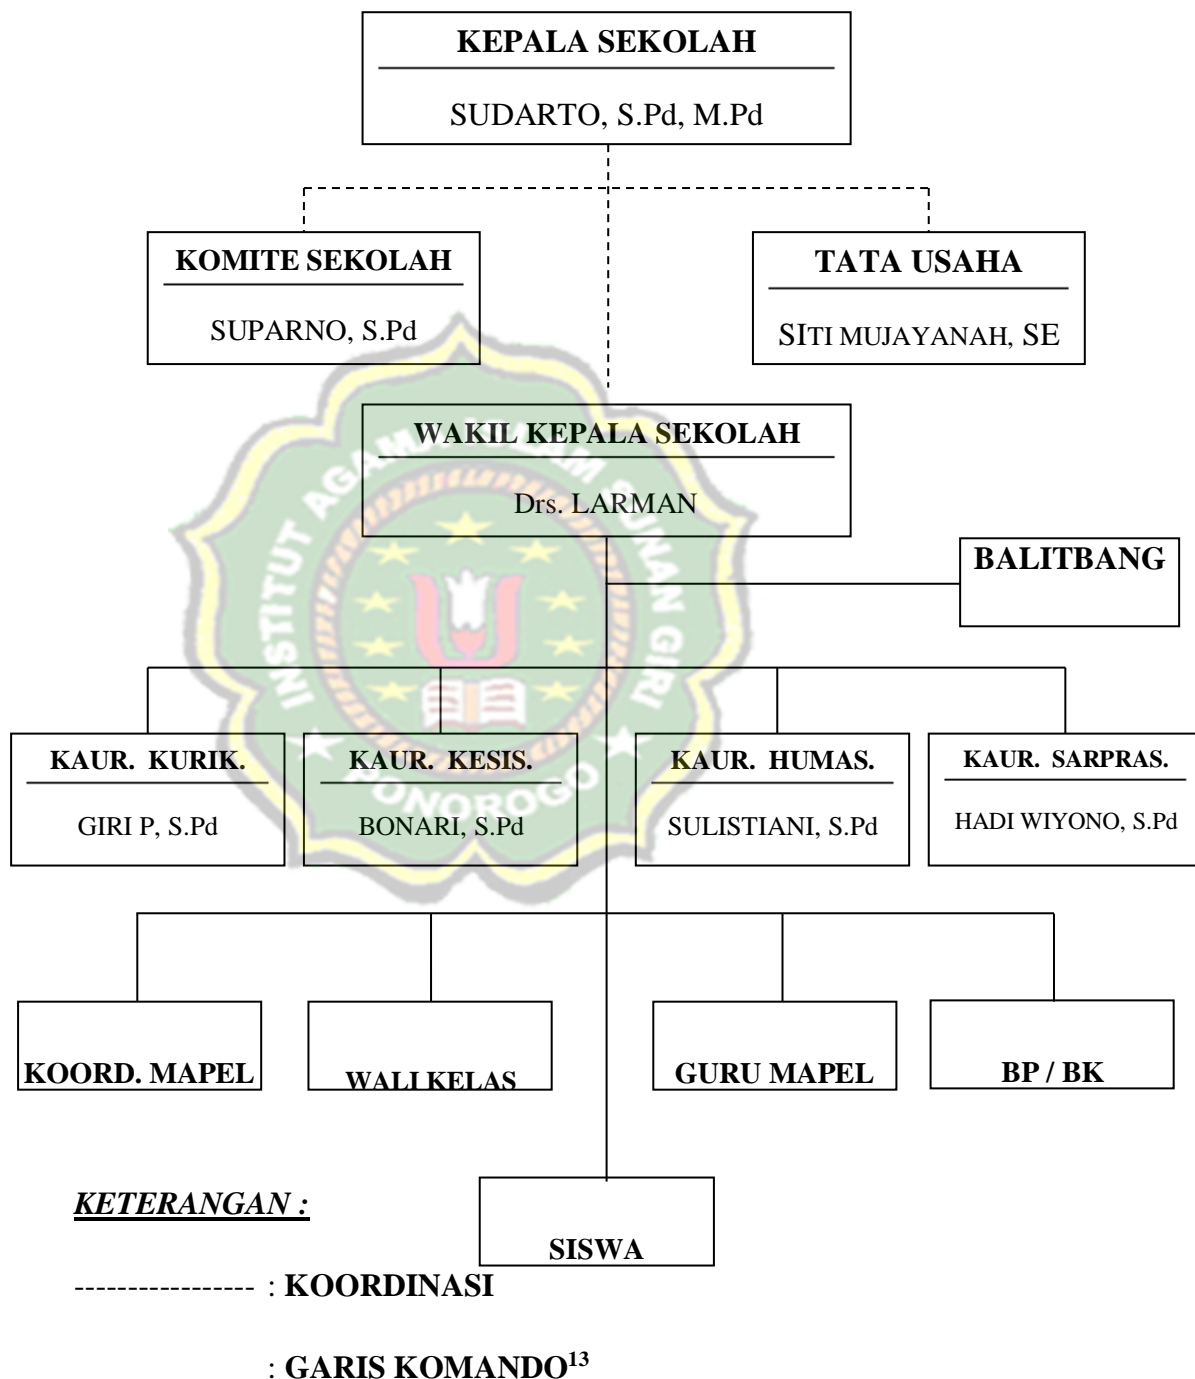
KEPALA SEKOLAH

SUDARTO, S.Pd, M.Pd

KOMITE SEKOLAH

SUPARNO, S.Pd

TATA USAHA

SITI MUJAYANAH, SE

WAKIL KEPALA SEKOLAH

Drs. LARMAN

BALITBANG

KAUR. KURIK.

GIRI P, S.Pd

KAUR. KESIS.

BONARI, S.Pd

KAUR. HUMAS.

SULISTIANI, S.Pd

KAUR. SARPRAS.

HADI WIYONO, S.Pd

KOORD. MAPEL

WALI KELAS

GURU MAPEL

BP / BK

SISWA

KETERANGAN :

---------------- : KOORDINASI

: GARIS KOMANDO$^{13}$